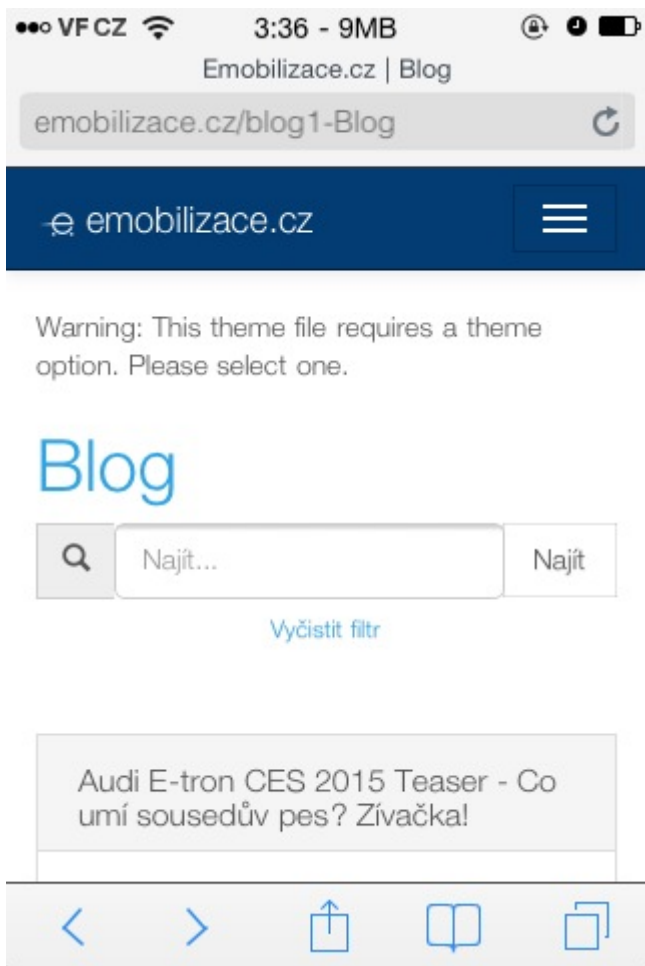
VF CZ 3:36 - 9MB

Emobilizace.cz | Blog

emobilizace.cz/blog1-Blog

e emobilizace.cz

Warning: This theme file requires a theme option. Please select one.

Blog

Najít...

Najít

Vyčistit filtr

Audi E-tron CES 2015 Teaser - Co umí sousedův pes? Zívačka!